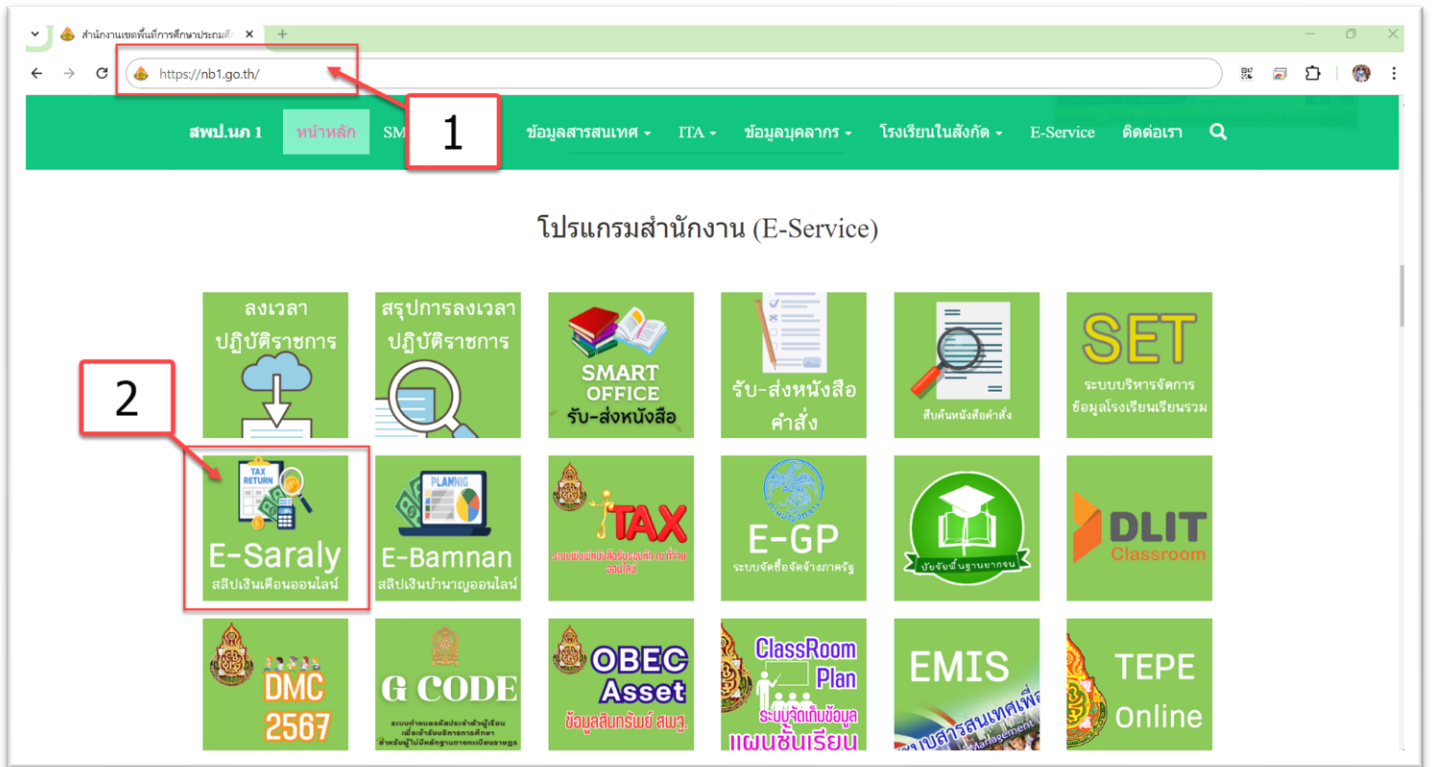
สำนักงานเขตพื้นที่การศึกษาประถมศึ

https://nb1.go.th/

1

สพป.นภ 1 หน้าหลัก SM ข้อมูลสารสนเทศ ITA ข้อมูลบุคลากร โรงเรียนในสังกัด E-Service ติดต่อเรา

โปรแกรมสำนักงาน (E-Service)

ลงเวลา ปฏิบัติราชการ

สรุปการลงเวลา ปฏิบัติราชการ

SMART OFFICE รับ-ส่งหนังสือ

รับ-ส่งหนังสือ คำสั่ง

สืบค้นหนังสือคำสั่ง

SET ระบบบริหารจัดการ ข้อมูลโรงเรียนเรียนรวม

2

TAX RETURN

E-Saraly สลิปเงินเดือนออนไลน์

PLANNIG

E-Bamnan สลิปเงินบำนาญออนไลน์

TAX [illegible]

E-GP ระบบจัดซื้อจัดจ้างภาครัฐ

บัญชีขั้นพื้นฐานยากจน

DLIT Classroom

DMC 2567

G CODE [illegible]

OBEC Asset ข้อมูลสินทรัพย์ สพฐ.

ClassRoom Plan ระบบจัดเก็บข้อมูล แผนชั้นเรียน

EMIS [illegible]

TEPE Online